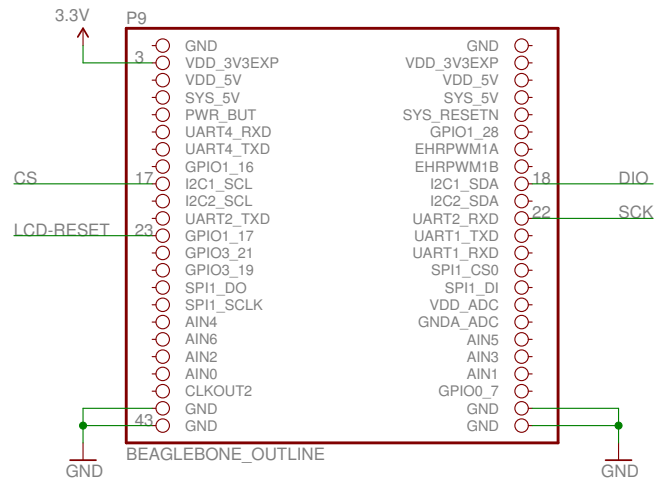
3.3V

P9

3 GND
VDD_3V3EXP
VDD_5V
SYS_5V
PWR_BUT
UART4_RXD
UART4_TXD
GPIO1_16
CS 17 I2C1_SCL
I2C2_SCL
UART2_TXD
LCD-RESET 23 GPIO1_17
GPIO3_21
GPIO3_19
SPI1_DO
SPI1_SCLK
AIN4
AIN6
AIN2
AIN0
CLKOUT2
GND
43 GND

GND
VDD_3V3EXP
VDD_5V
SYS_5V
SYS_RESETN
GPIO1_28
EHRPWM1A
EHRPWM1B
I2C1_SDA 18 DIO
I2C2_SDA
UART2_RXD 22 SCK
UART1_TXD
UART1_RXD
SPI1_CS0
SPI1_DI
VDD_ADC
GNDA_ADC
AIN5
AIN3
AIN1
GPIO0_7
GND
GND

BEAGLEBONE_OUTLINE

GND

GND